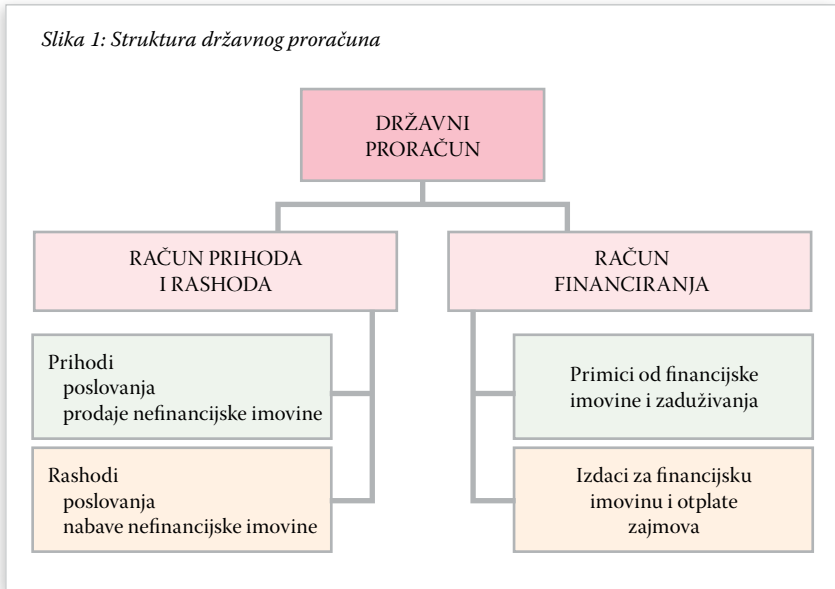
Slika 1: Struktura državnog proračuna

DRŽAVNI PRORAČUN

RAČUN PRIHODA I RASHODA

RAČUN FINANCIRANJA

Prihodi
poslovanja
prodaje nefinancijske imovine

Rashodi
poslovanja
nabave nefinancijske imovine

Primici od financijske imovine i zaduživanja

Izdaci za financijsku imovinu i otplate zajmova